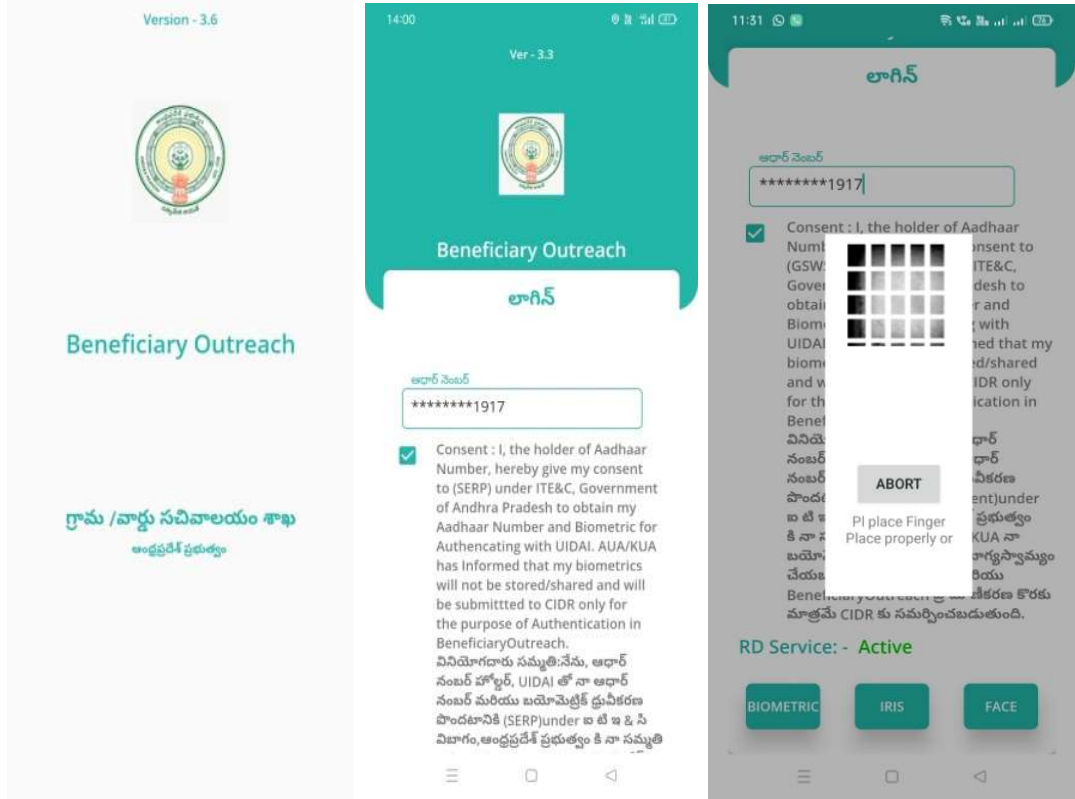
Version - 3.6

Beneficiary Outreach

గ్రామ /వార్డు సచివాలయం శాఖ
ఆంధ్రప్రదేశ్ ప్రభుత్వం

14:00

Ver - 3.3

Beneficiary Outreach

లాగిన్

ఆధార్ నెంబర్
********1917

Consent : I, the holder of Aadhaar Number, hereby give my consent to (SERP) under ITE&C, Government of Andhra Pradesh to obtain my Aadhaar Number and Biometric for Authencating with UIDAI. AUA/KUA has Informed that my biometrics will not be stored/shared and will be submittted to CIDR only for the purpose of Authentication in BeneficiaryOutreach.
వినియోగదారు సమ్మతి:నేను, ఆధార్ నంబర్ హోల్డర్, UIDAI తో నా ఆధార్ నంబర్ మరియు బయోమెట్రిక్ ధ్రువీకరణ పొందటానికి (SERP)under ఐ టి ఇ & సి విభాగం,ఆంధ్రప్రదేశ్ ప్రభుత్వం కి నా సమ్మతి

11:31

లాగిన్

ఆధార్ నెంబర్
********1917

Consent : I, the holder of Aadhaar Numb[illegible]onsent to (GSW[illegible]ITE&C, Gover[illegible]desh to obtai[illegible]r and Biome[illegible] with UIDAI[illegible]ned that my biome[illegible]d/shared and w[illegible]IDR only for th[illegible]ication in Benef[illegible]
వినియో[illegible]ధార్ నంబర్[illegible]ధార్ నంబర్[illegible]వీకరణ పొందట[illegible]ent)under ఐ టి ఇ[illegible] ప్రభుత్వం కి నా స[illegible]KUA నా బయో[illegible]ాగ్యస్వామ్యం చేయబ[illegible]రియు BeneficiaryOutreach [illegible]ీకరణ కొరకు మాత్రమే CIDR కు సమర్పించబడుతుంది.

ABORT

Pl place Finger
Place properly or

RD Service: - Active

BIOMETRIC
IRIS
FACE